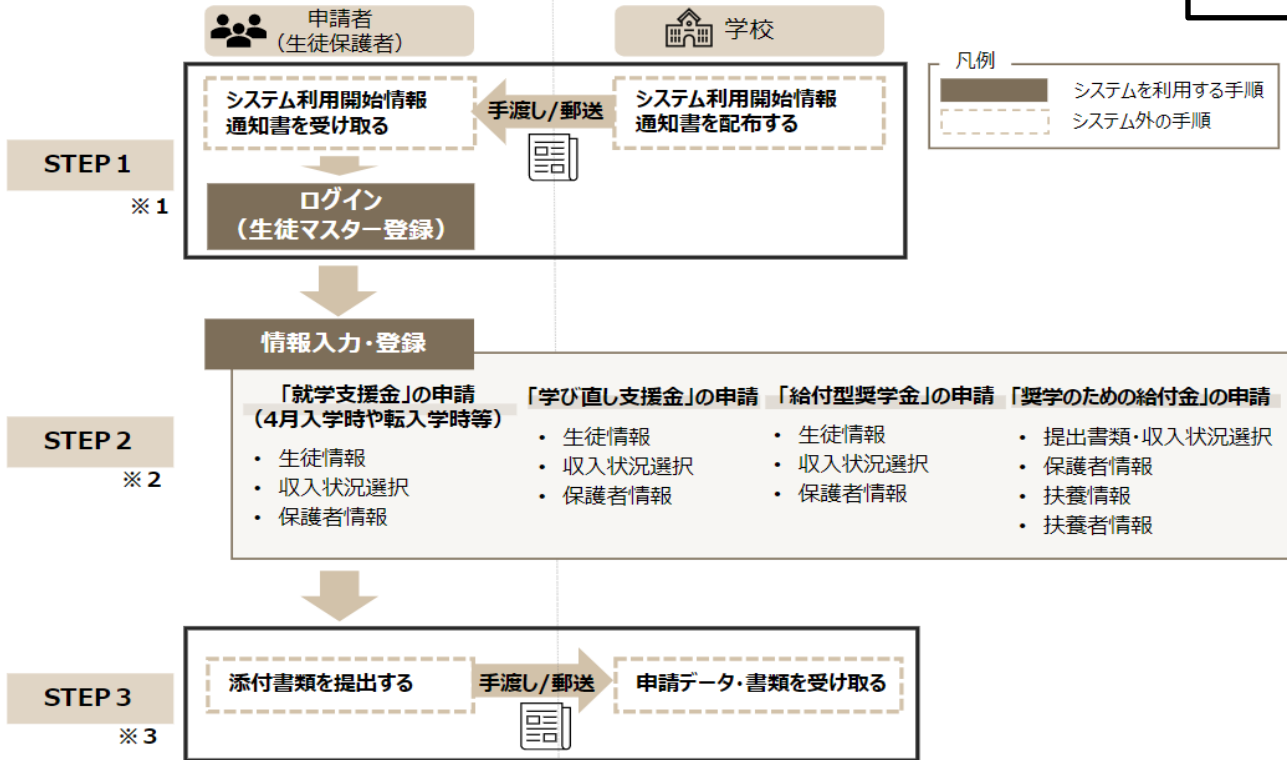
申請者
（生徒保護者）

学校

凡例
システムを利用する手順
システム外の手順

STEP 1
※ 1

システム利用開始情報通知書を受け取る

手渡し/郵送

システム利用開始情報通知書を配布する

ログイン
（生徒マスター登録）

STEP 2
※ 2

情報入力・登録

「就学支援金」の申請
（4月入学時や転入学時等）
・ 生徒情報
・ 収入状況選択
・ 保護者情報

「学び直し支援金」の申請
・ 生徒情報
・ 収入状況選択
・ 保護者情報

「給付型奨学金」の申請
・ 生徒情報
・ 収入状況選択
・ 保護者情報

「奨学のための給付金」の申請
・ 提出書類・収入状況選択
・ 保護者情報
・ 扶養情報
・ 扶養者情報

STEP 3
※ 3

添付書類を提出する

手渡し/郵送

申請データ・書類を受け取る